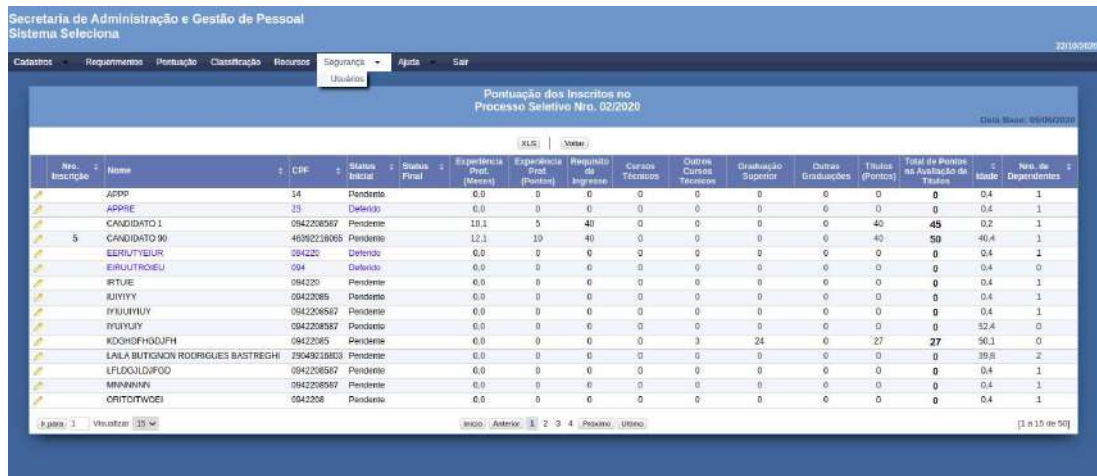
Secretaria de Administração e Gestão de Pessoal
Sistema Seleciona

22/10/2020

Cadastros Requerimentos Pontuação Classificação Recursos Segurança Ajuda Sair

Usuários

Pontuação dos Inscritos no
Processo Seletivo Nro. 02/2020

Data Base: 05/06/2020

XLS Voltar

| | Nro. Inscrição | Nome | CPF | Status Inicial | Status Final | Experiência Prof. (Meses) | Experiência Prof. (Pontos) | Requisito de Ingresso | Cursos Técnicos | Outros Cursos Técnicos | Graduação Superior | Outras Graduações | Títulos (Pontos) | Total de Pontos na Avaliação de Títulos | Idade | Nro. de Dependentes |
|---|---|---|---|---|---|---|---|---|---|---|---|---|---|---|---|---|
| | | APPP | 14 | Pendente | | 0,0 | 0 | 0 | 0 | 0 | 0 | 0 | 0 | 0 | 0,4 | 1 |
| | | APPRE | 23 | Deferido | | 0,0 | 0 | 0 | 0 | 0 | 0 | 0 | 0 | 0 | 0,4 | 1 |
| | | CANDIDATO 1 | 0942208587 | Pendente | | 10,1 | 5 | 40 | 0 | 0 | 0 | 0 | 40 | 45 | 0,2 | 1 |
| | 5 | CANDIDATO 90 | 46392218065 | Pendente | | 12,1 | 10 | 40 | 0 | 0 | 0 | 0 | 40 | 50 | 40,4 | 1 |
| | | EERIUTYEIUR | 094220 | Deferido | | 0,0 | 0 | 0 | 0 | 0 | 0 | 0 | 0 | 0 | 0,4 | 1 |
| | | EIRUUTROIEU | 094 | Deferido | | 0,0 | 0 | 0 | 0 | 0 | 0 | 0 | 0 | 0 | 0,4 | 0 |
| | | IRTUIE | 094220 | Pendente | | 0,0 | 0 | 0 | 0 | 0 | 0 | 0 | 0 | 0 | 0,4 | 1 |
| | | IUIYIYY | 09422085 | Pendente | | 0,0 | 0 | 0 | 0 | 0 | 0 | 0 | 0 | 0 | 0,4 | 1 |
| | | IYIUUIYIUY | 0942208587 | Pendente | | 0,0 | 0 | 0 | 0 | 0 | 0 | 0 | 0 | 0 | 0,4 | 1 |
| | | IYUIYUIY | 0942208587 | Pendente | | 0,0 | 0 | 0 | 0 | 0 | 0 | 0 | 0 | 0 | 52,4 | 0 |
| | | KDGHDFHGDJFH | 09422085 | Pendente | | 0,0 | 0 | 0 | 0 | 3 | 24 | 0 | 27 | 27 | 50,1 | 0 |
| | | LAILA BUTIGNON RODRIGUES BASTREGHI | 29049216803 | Pendente | | 0,0 | 0 | 0 | 0 | 0 | 0 | 0 | 0 | 0 | 39,8 | 2 |
| | | LFLDOJLDJFOD | 0942208587 | Pendente | | 0,0 | 0 | 0 | 0 | 0 | 0 | 0 | 0 | 0 | 0,4 | 1 |
| | | MNNNNNN | 0942208587 | Pendente | | 0,0 | 0 | 0 | 0 | 0 | 0 | 0 | 0 | 0 | 0,4 | 1 |
| | | ORITOITWOEI | 0942208 | Pendente | | 0,0 | 0 | 0 | 0 | 0 | 0 | 0 | 0 | 0 | 0,4 | 1 |

Ir para 1 Visualizar 15

Início Anterior 1 2 3 4 Próximo Último

[1 a 15 de 50]